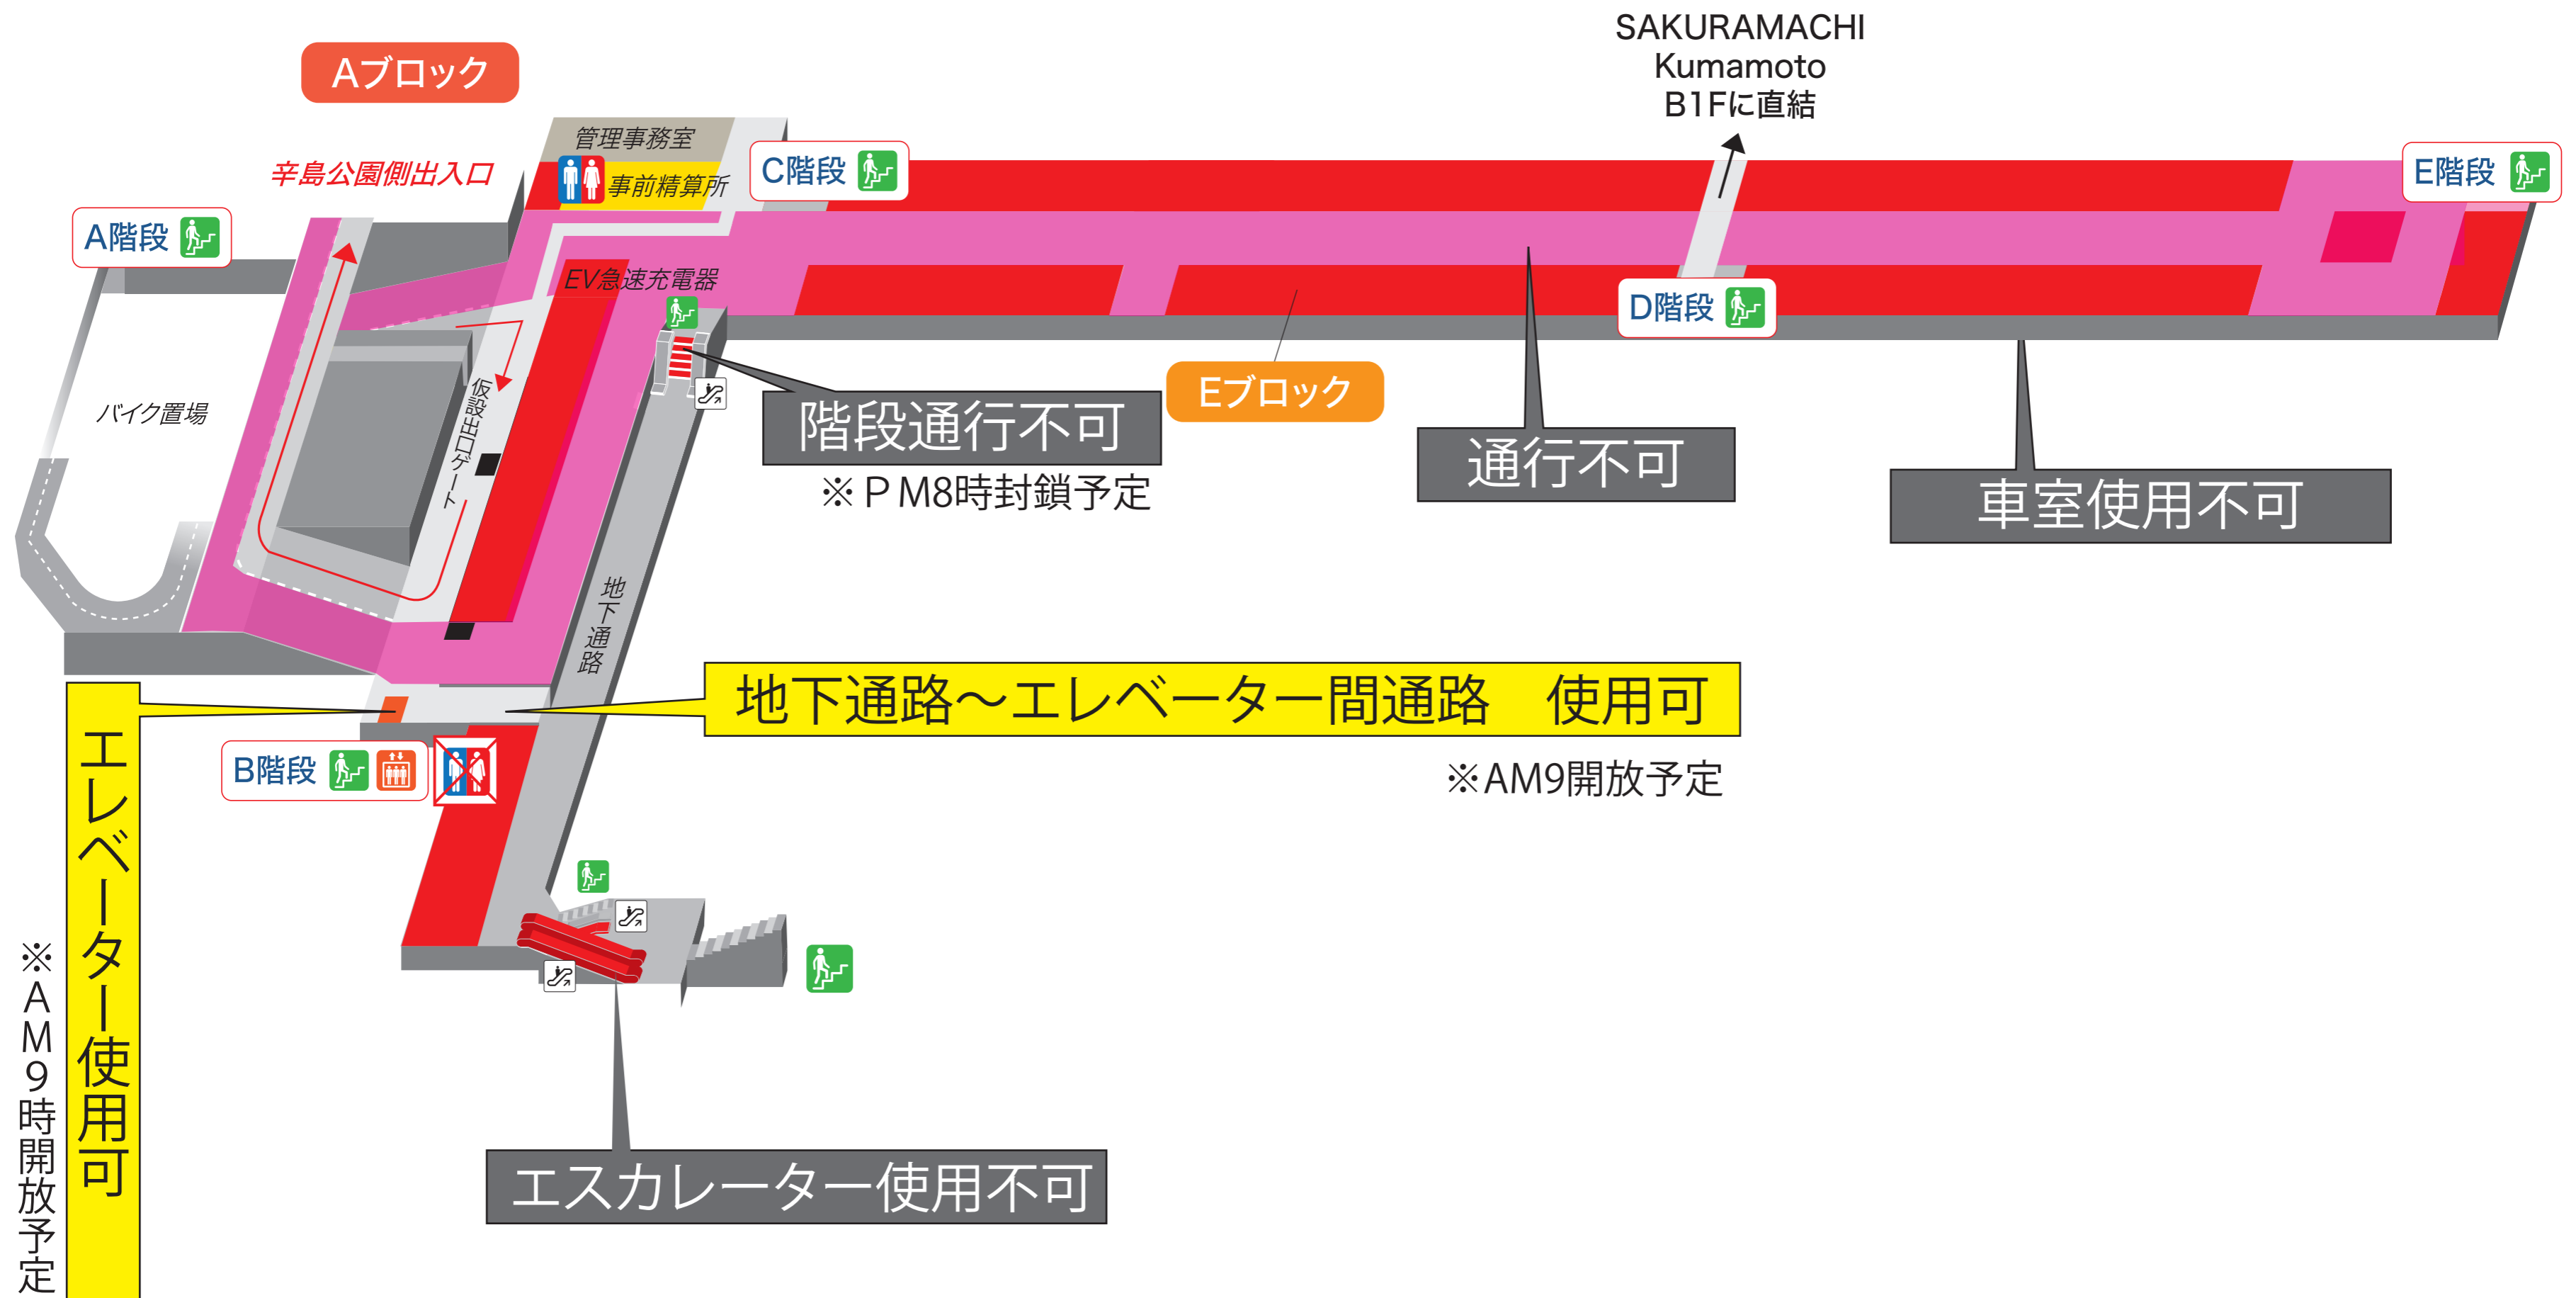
Aブロック

SAKURAMACHI
Kumamoto
B1Fに直結

管理事務室

辛島公園側出入口

事前精算所

C階段

E階段

A階段

EV急速充電器

D階段

バイク置場

仮設出口ゲート

Eブロック

階段通行不可
※ＰM8時封鎖予定

通行不可

車室使用不可

地下通路

地下通路～エレベーター間通路　使用可
※AM9開放予定

B階段

エレベーター使用可
※AM9時開放予定

エスカレーター使用不可